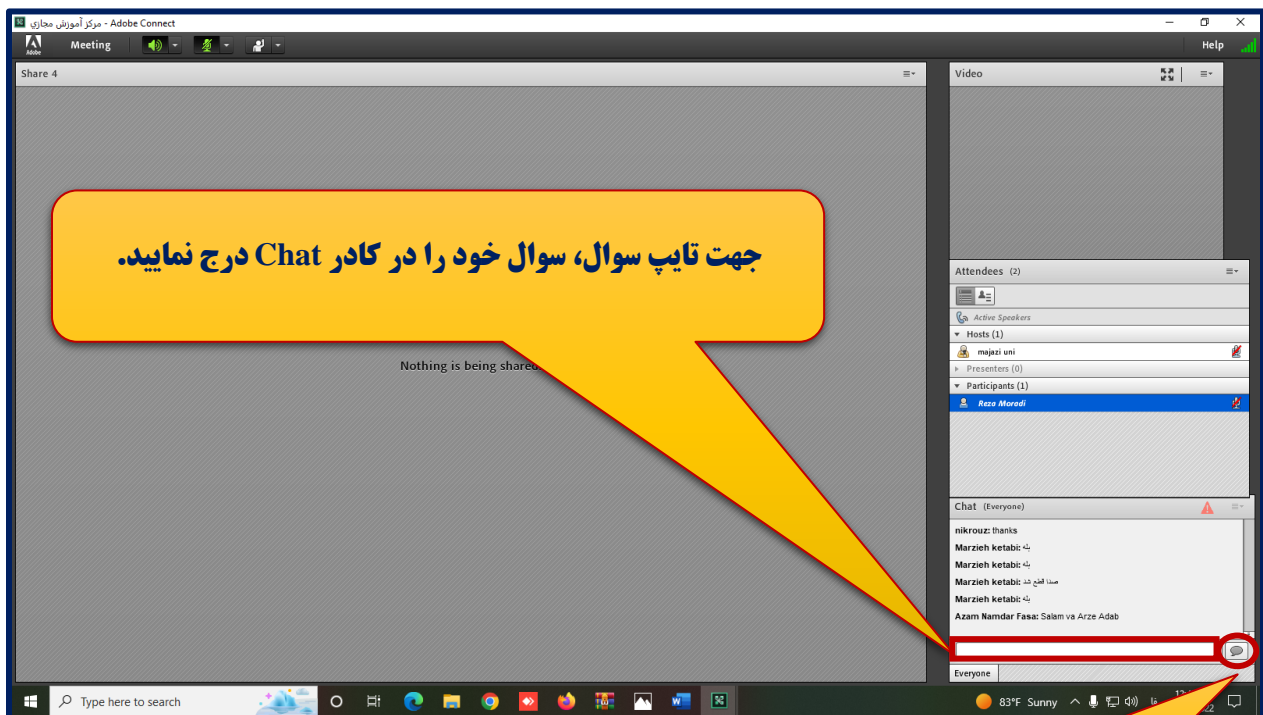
مرکز آموزش مجازی - Adobe Connect

Adobe

Meeting

Help

Share 4

Video

جهت تایپ سوال، سوال خود را در کادر Chat درج نمایید.

Nothing is being shared

Attendees (2)

Active Speakers

Hosts (1)

majazi uni

Presenters (0)

Participants (1)

Reza Moradi

Chat (Everyone)

nikrouz: thanks

Marzieh ketabi: بله

Marzieh ketabi: بله

Marzieh ketabi: صدا قطع شد

Marzieh ketabi: بله

Azam Namdar Fasa: Salam va Arze Adab

Everyone

Type here to search

83°F Sunny